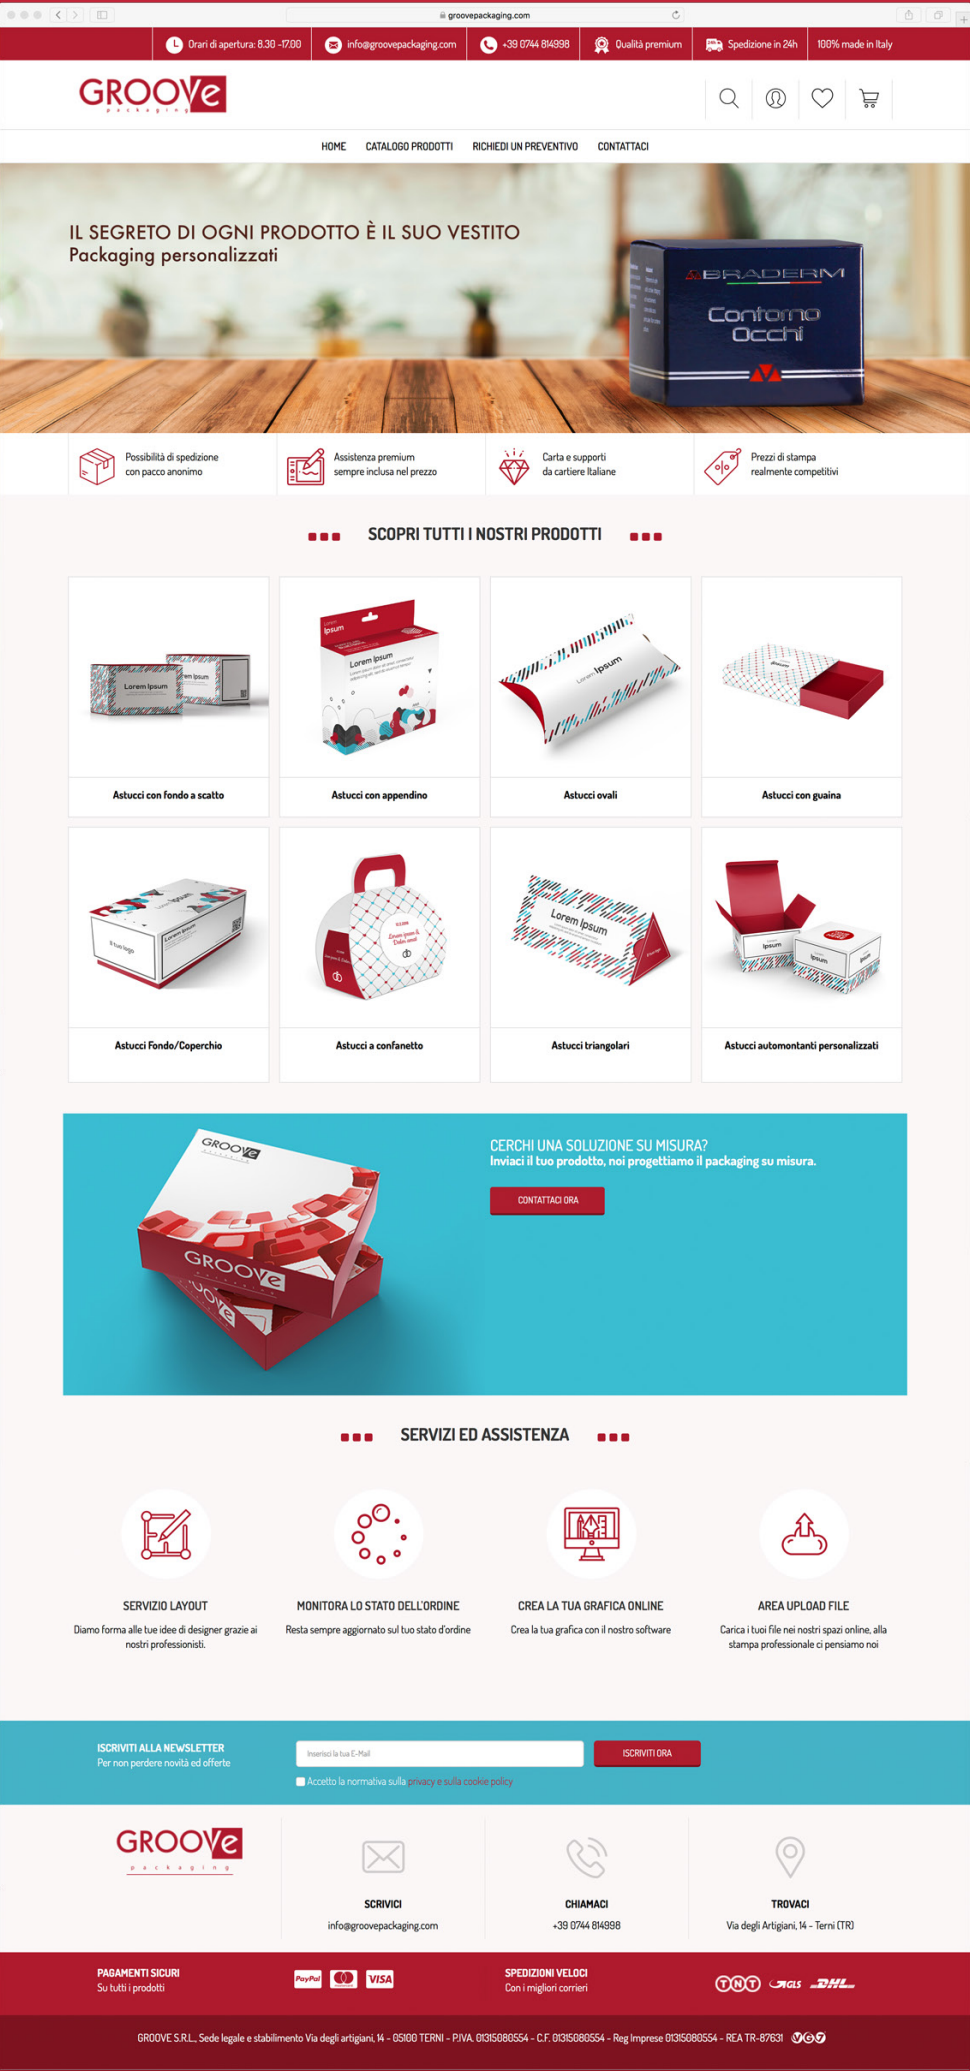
groovepackaging.com

Orari di apertura: 8.30 -17.00 | info@groovepackaging.com | +39 0744 814998 | Qualità premium | Spedizione in 24h | 100% made in Italy

GROOVe packaging

HOME CATALOGO PRODOTTI RICHIEDI UN PREVENTIVO CONTATTACI

IL SEGRETO DI OGNI PRODOTTO È IL SUO VESTITO
Packaging personalizzati

BRADERM
Contorno Occhi

Possibilità di spedizione con pacco anonimo

Assistenza premium sempre inclusa nel prezzo

Carta e supporti da cartiere Italiane

Prezzi di stampa realmente competitivi

SCOPRI TUTTI I NOSTRI PRODOTTI

Astucci con fondo a scatto

Astucci con appendino

Astucci ovali

Astucci con guaina

Astucci Fondo/Coperchio

Astucci a confanetto

Astucci triangolari

Astucci automontanti personalizzati

CERCHI UNA SOLUZIONE SU MISURA?
Inviaci il tuo prodotto, noi progettiamo il packaging su misura.

CONTATTACI ORA

SERVIZI ED ASSISTENZA

SERVIZIO LAYOUT
Diamo forma alle tue idee di designer grazie ai nostri professionisti.

MONITORA LO STATO DELL'ORDINE
Resta sempre aggiornato sul tuo stato d'ordine

CREA LA TUA GRAFICA ONLINE
Crea la tua grafica con il nostro software

AREA UPLOAD FILE
Carica i tuoi file nei nostri spazi online, alla stampa professionale ci pensiamo noi

ISCRIVITI ALLA NEWSLETTER
Per non perdere novità ed offerte

Inserisci la tua E-Mail

ISCRIVITI ORA

Accetto la normativa sulla privacy e sulla cookie policy

GROOVe packaging

SCRIVICI
info@groovepackaging.com

CHIAMACI
+39 0744 814998

TROVACI
Via degli Artigiani, 14 - Terni (TR)

PAGAMENTI SICURI
Su tutti i prodotti

PayPal VISA

SPEDIZIONI VELOCI
Con i migliori corrieri

TNT GLS DHL

GROOVE S.R.L. Sede legale e stabilimento Via degli artigiani, 14 - 05100 TERNI - P.IVA. 01315080554 - C.F. 01315080554 - Reg Imprese 01315080554 - REA TR-87631